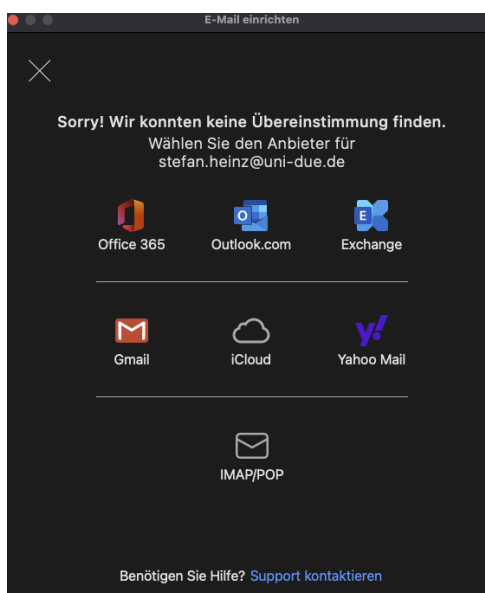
E-Mail einrichten

Sorry! Wir konnten keine Übereinstimmung finden.
Wählen Sie den Anbieter für
stefan.heinz@uni-due.de

Office 365
Outlook.com
Exchange

Gmail
iCloud
Yahoo Mail

IMAP/POP

Benötigen Sie Hilfe? Support kontaktieren